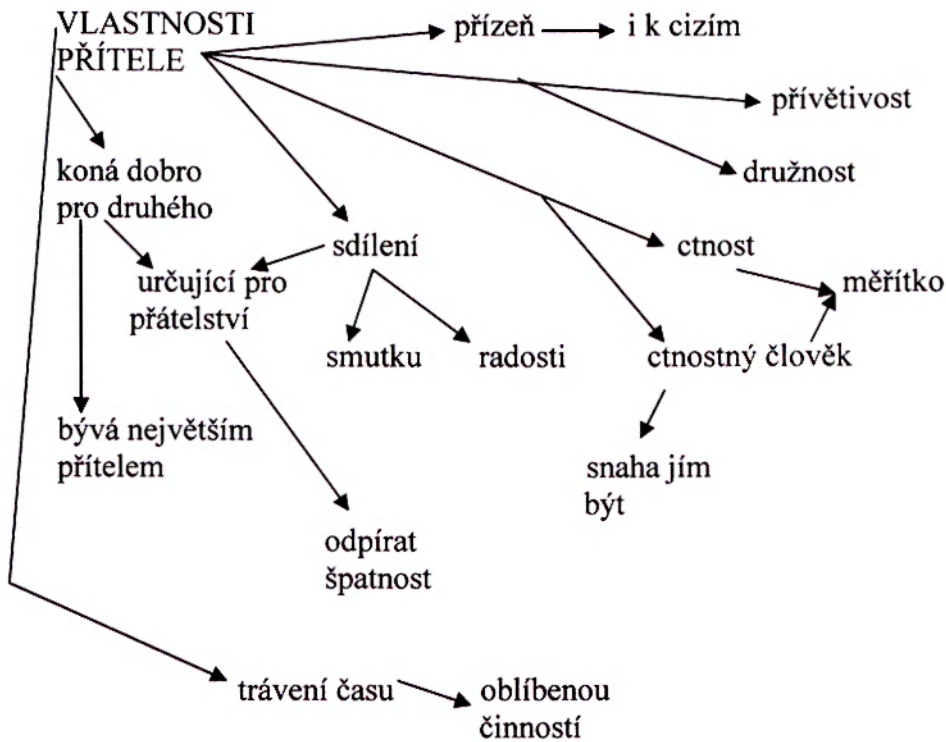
VLASTNOSTI PŘÍTELE

přízeň

i k cizím

přívětivost

družnost

koná dobro pro druhého

sdílení

ctnost

určující pro přátelství

měřítko

smutku

radosti

ctnostný člověk

bývá největším přítelem

snaha jím být

odpírat špatnost

trávení času

oblíbenou činností